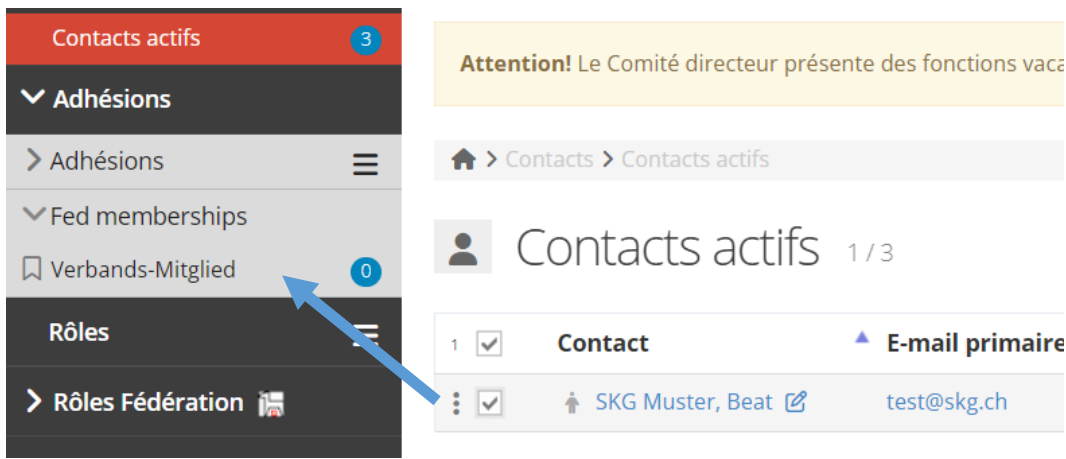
Contacts actifs 3
Adhésions
Adhésions
Fed memberships
Verbands-Mitglied 0
Rôles
Rôles Fédération

Attention! Le Comité directeur présente des fonctions vaca

Contacts > Contacts actifs

Contacts actifs 1 / 3

| 1 | Contact | E-mail primaire |
|---|---|---|
| | SKG Muster, Beat | test@skg.ch |